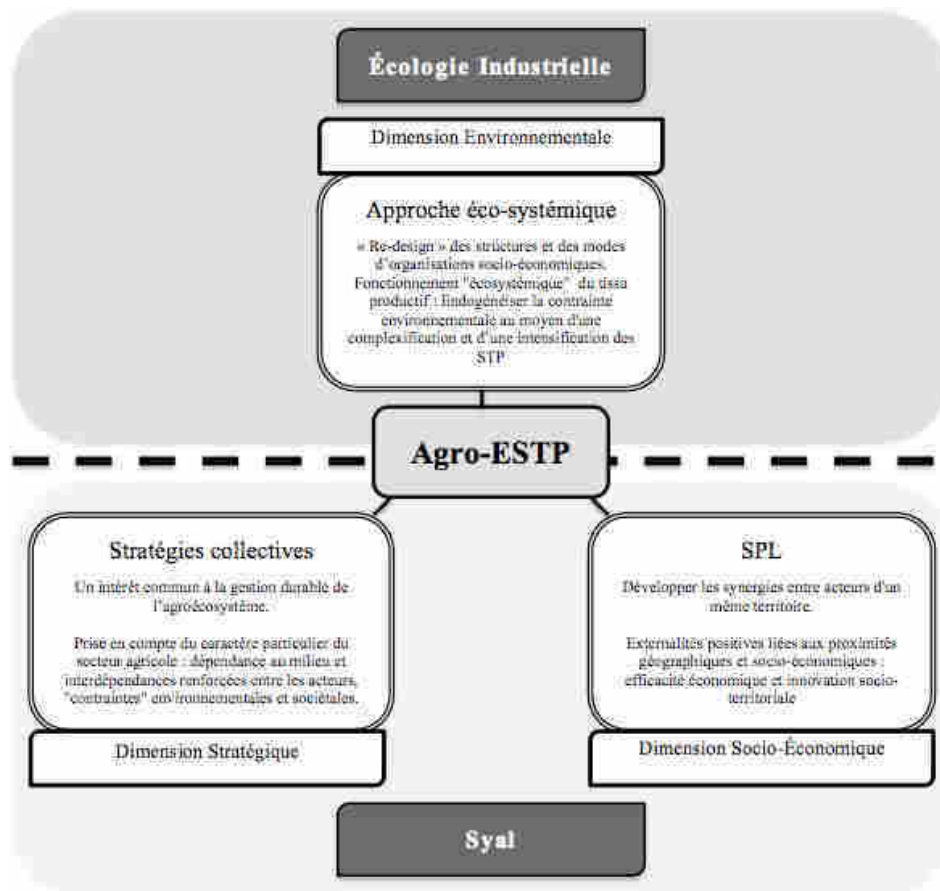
Écologie Industrielle

Dimension Environnementale

Approche éco-systémique

« Re-design » des structures et des modes d'organisations socio-économiques. Fonctionnement "écosystémique" du tissu productif : Endogénéiser la contrainte environnementale au moyen d'une complexification et d'une intensification des STP

Agro-ESTP

Stratégies collectives

Un intérêt commun à la gestion durable de l'agroécosystème.

Prise en compte du caractère particulier du secteur agricole : dépendance au milieu et interdépendances renforcées entre les acteurs, "contraintes" environnementales et sociétales.

Dimension Stratégique

SPL

Développer les synergies entre acteurs d'un même territoire.

Externalités positives liées aux proximités géographiques et socio-économiques : efficacité économique et innovation socio-territoriale

Dimension Socio-Économique

Syal